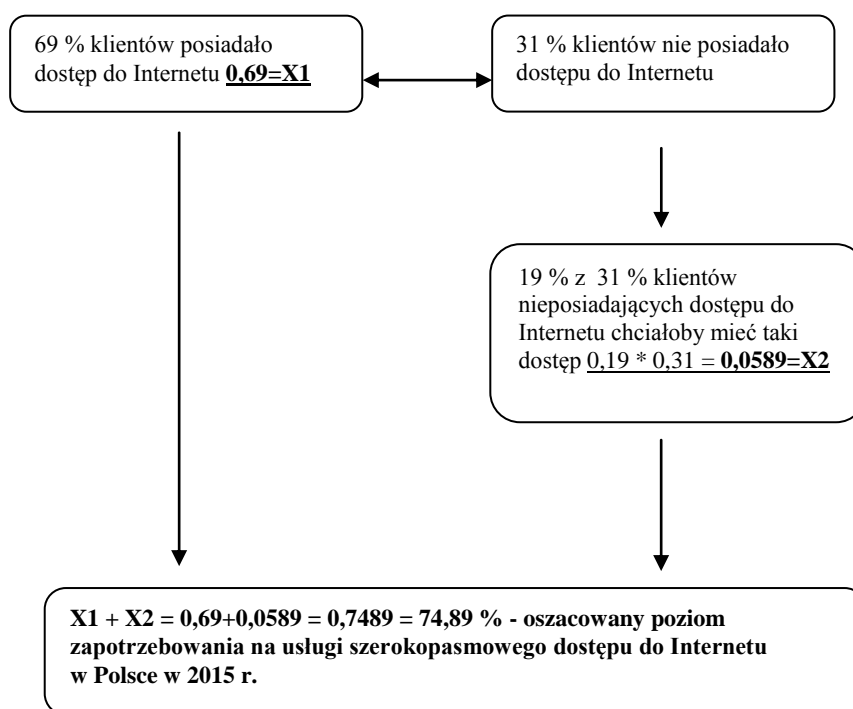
69 % klientów posiadało dostęp do Internetu **0,69=X1**

31 % klientów nie posiadało dostępu do Internetu

19 % z 31 % klientów nieposiadających dostępu do Internetu chciałoby mieć taki dostęp 0,19 * 0,31 = **0,0589=X2**

**X1 + X2 = 0,69+0,0589 = 0,7489 = 74,89 % - oszacowany poziom zapotrzebowania na usługi szerokopasmowego dostępu do Internetu w Polsce w 2015 r.**